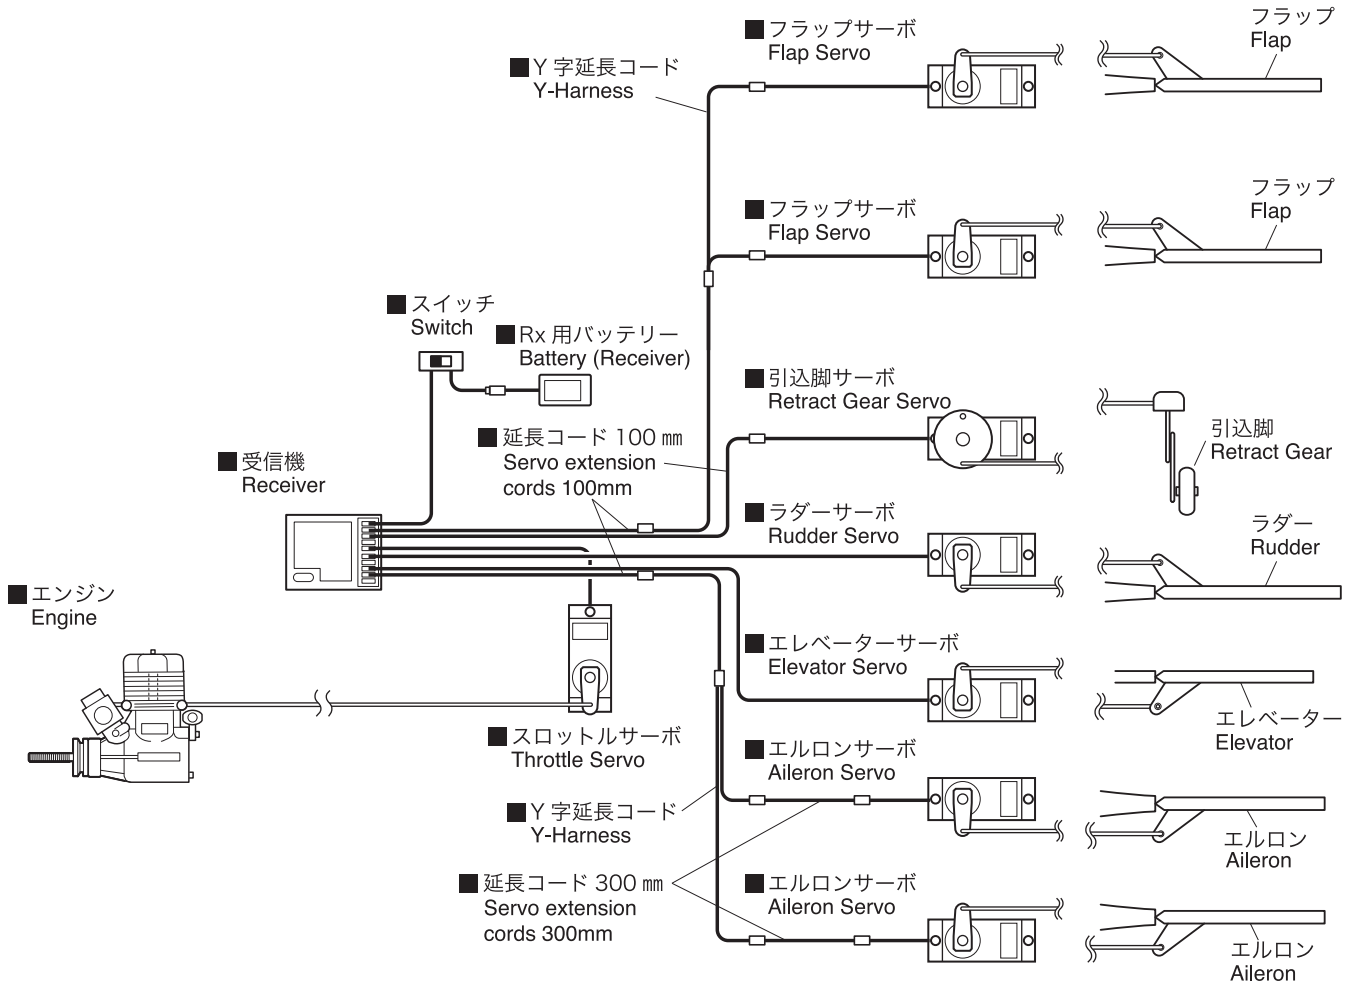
■フラップサーボ
Flap Servo

フラップ
Flap

■Y 字延長コード
Y-Harness

■フラップサーボ
Flap Servo

フラップ
Flap

■スイッチ
Switch

■Rx 用バッテリー
Battery (Receiver)

■引込脚サーボ
Retract Gear Servo

引込脚
Retract Gear

■延長コード 100 ㎜
Servo extension cords 100mm

■受信機
Receiver

■ラダーサーボ
Rudder Servo

ラダー
Rudder

■エンジン
Engine

■エレベーターサーボ
Elevator Servo

エレベーター
Elevator

■スロットルサーボ
Throttle Servo

■エルロンサーボ
Aileron Servo

■Y 字延長コード
Y-Harness

エルロン
Aileron

■延長コード 300 ㎜
Servo extension cords 300mm

■エルロンサーボ
Aileron Servo

エルロン
Aileron